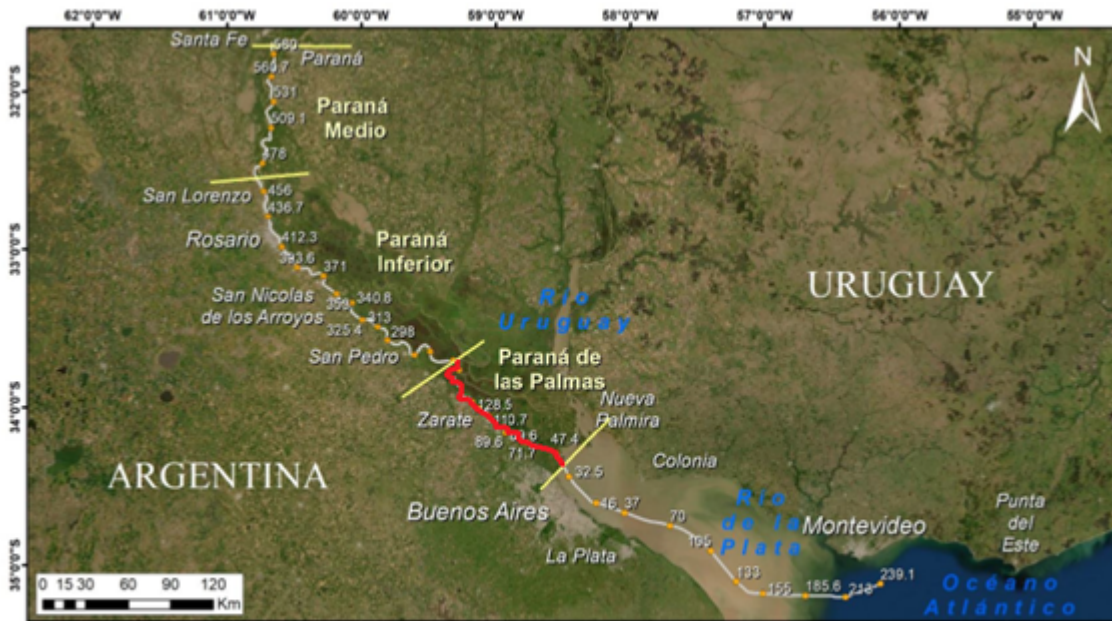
62°0'0"W 61°0'0"W 60°0'0"W 59°0'0"W 58°0'0"W 57°0'0"W 56°0'0"W 55°0'0"W

N

Santa Fe 589 Paraná
564.7
531
509.1
478
Paraná Medio

San Lorenzo 456
436.7
Rosario 412.3
393.6 371
Paraná Inferior
San Nicolas de los Arroyos 359 340.8
325.4 313 298
San Pedro

Río Uruguay

URUGUAY

Paraná de las Palmas
128.5
110.7
Zarate
89.6 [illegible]6 47.4
71.7
Nueva Palmira
Colonia
32.5
46 37
70
Buenos Aires
105
Río de la Plata
Montevideo
Punta del Este
La Plata
133
155 185.6 218 239.1
Océano Atlántico

ARGENTINA

32°0'0"S
33°0'0"S
34°0'0"S
35°0'0"S

0 15 30 60 90 120 Km